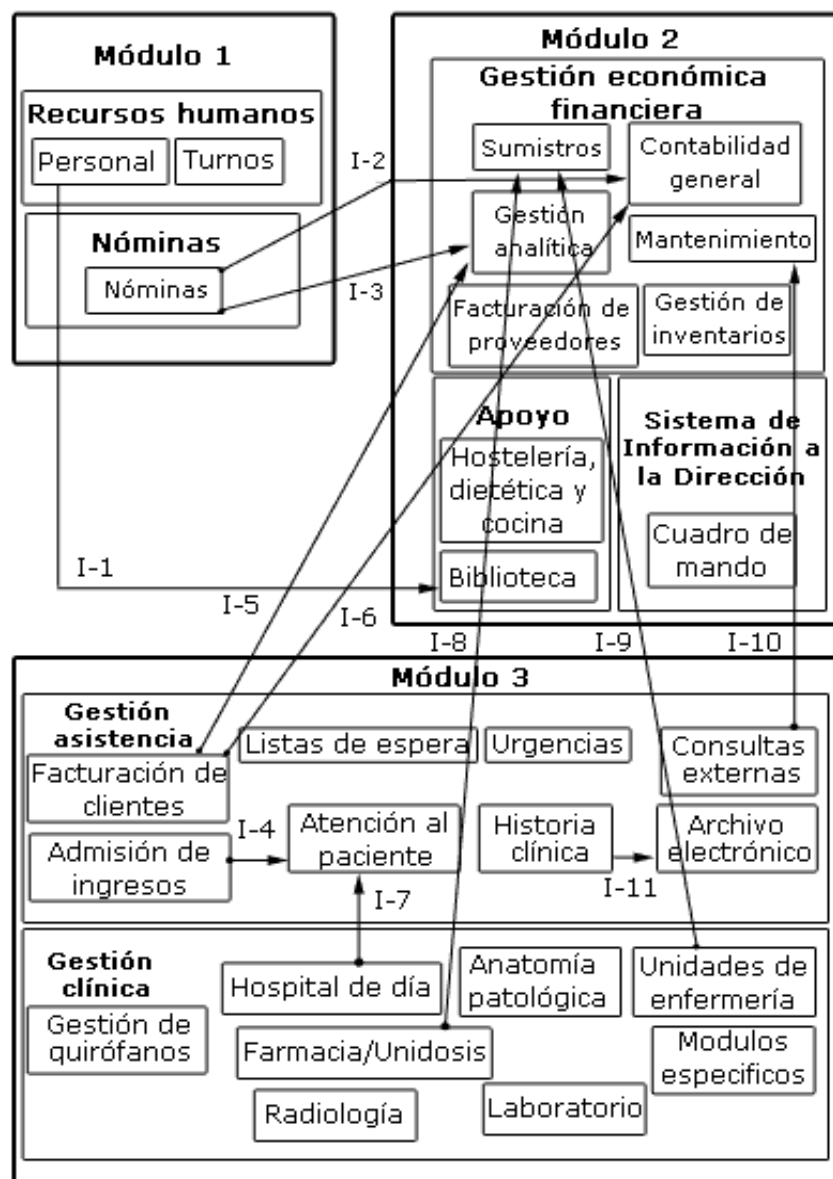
Módulo 1

Recursos humanos

Personal

Turnos

Nóminas

Nóminas

Módulo 2

Gestión económica financiera

Sumistros

Contabilidad general

Gestión analítica

Mantenimiento

Facturación de proveedores

Gestión de inventarios

Apoyo

Hostelería, dietética y cocina

Biblioteca

Sistema de Información a la Dirección

Cuadro de mando

I-1

I-2

I-3

I-5

I-6

I-8

I-9

I-10

Módulo 3

Gestión asistencia

Listas de espera

Urgencias

Consultas externas

Facturación de clientes

I-4

Atención al paciente

Historia clínica

Archivo electrónico

Admisión de ingresos

I-7

I-11

Gestión clínica

Hospital de día

Anatomía patológica

Unidades de enfermería

Gestión de quirófanos

Farmacia/Unidosis

Modulos especificos

Radiología

Laboratorio